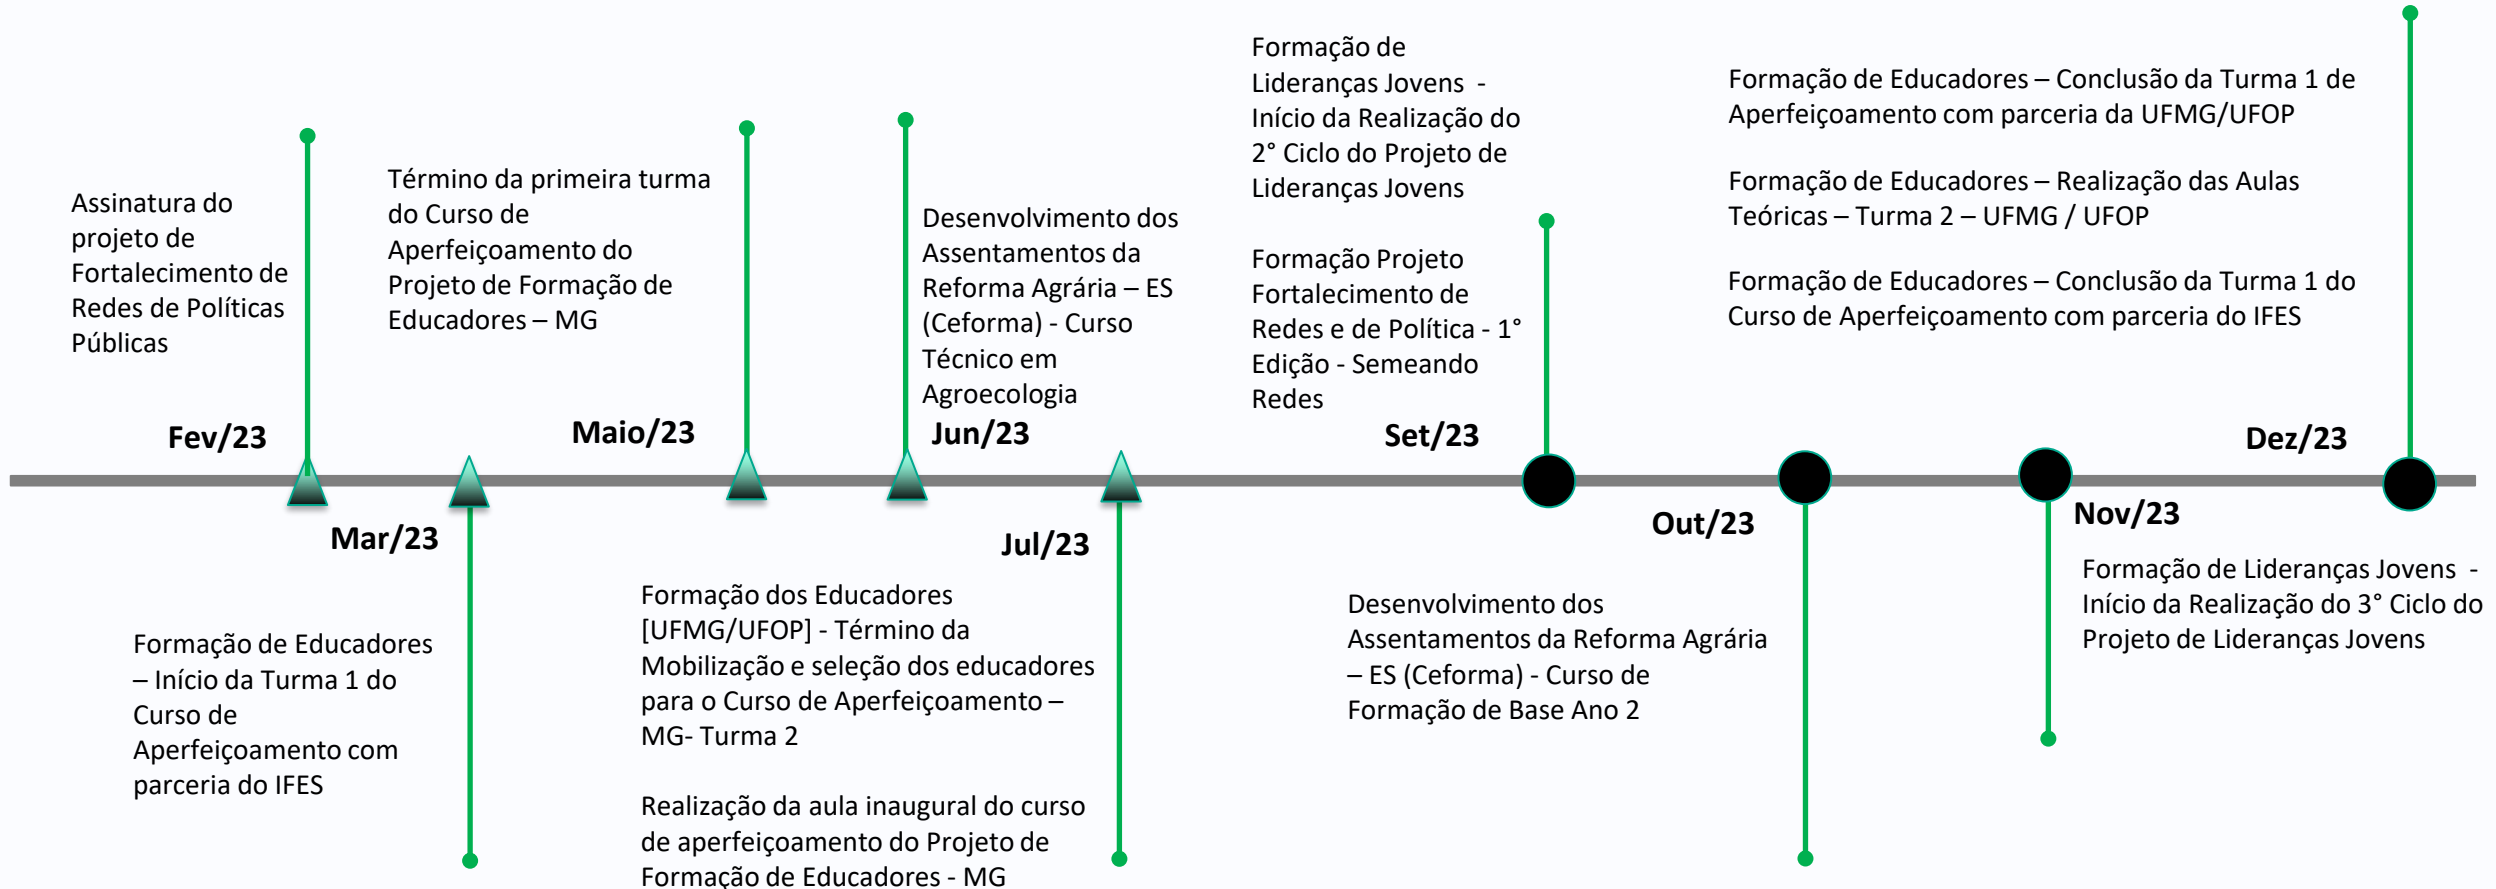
Assinatura do projeto de Fortalecimento de Redes de Políticas Públicas

Fev/23

Término da primeira turma do Curso de Aperfeiçoamento do Projeto de Formação de Educadores – MG

Maio/23

Desenvolvimento dos Assentamentos da Reforma Agrária – ES (Ceforma) - Curso Técnico em Agroecologia

Jun/23

Formação de Lideranças Jovens - Início da Realização do 2° Ciclo do Projeto de Lideranças Jovens

Formação Projeto Fortalecimento de Redes e de Política - 1° Edição - Semeando Redes

Set/23

Formação de Educadores – Conclusão da Turma 1 de Aperfeiçoamento com parceria da UFMG/UFOP

Formação de Educadores – Realização das Aulas Teóricas – Turma 2 – UFMG / UFOP

Formação de Educadores – Conclusão da Turma 1 do Curso de Aperfeiçoamento com parceria do IFES

Dez/23

Mar/23

Formação de Educadores – Início da Turma 1 do Curso de Aperfeiçoamento com parceria do IFES

Jul/23

Formação dos Educadores [UFMG/UFOP] - Término da Mobilização e seleção dos educadores para o Curso de Aperfeiçoamento – MG- Turma 2

Realização da aula inaugural do curso de aperfeiçoamento do Projeto de Formação de Educadores - MG

Out/23

Desenvolvimento dos Assentamentos da Reforma Agrária – ES (Ceforma) - Curso de Formação de Base Ano 2

Nov/23

Formação de Lideranças Jovens - Início da Realização do 3° Ciclo do Projeto de Lideranças Jovens